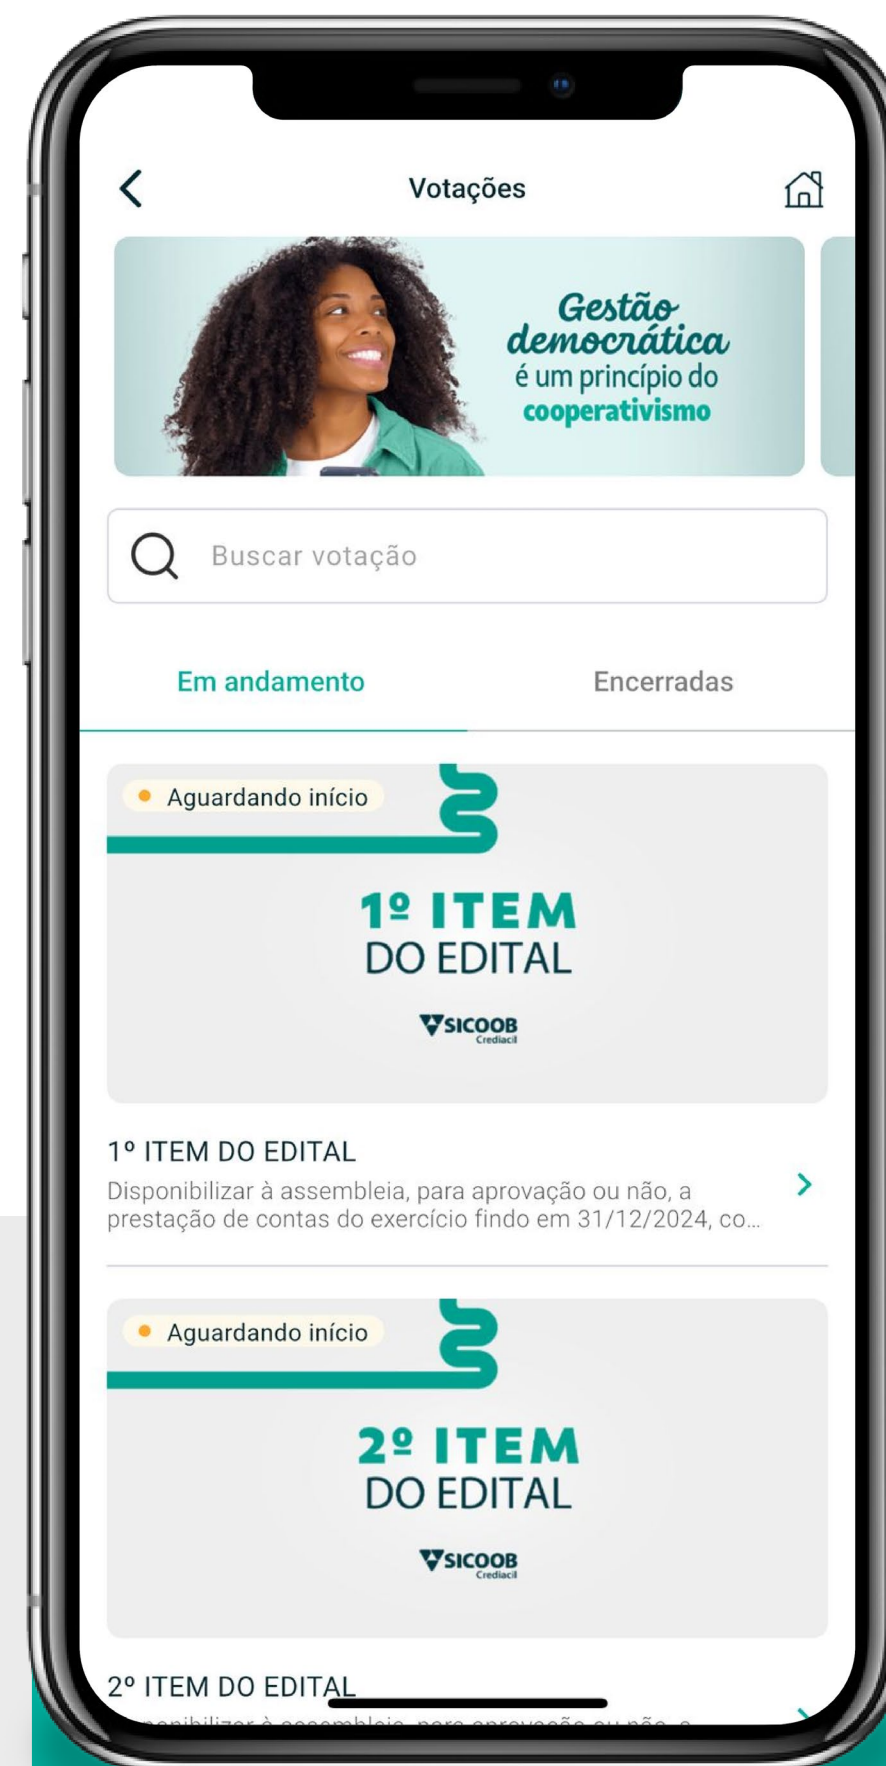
Votações

Gestão democrática é um princípio do cooperativismo

Buscar votação

Em andamento

Encerradas

Aguardando início

1º ITEM DO EDITAL

SICOOB Crediacil

1º ITEM DO EDITAL

Disponibilizar à assembleia, para aprovação ou não, a prestação de contas do exercício findo em 31/12/2024, co...

Aguardando início

2º ITEM DO EDITAL

SICOOB Crediacil

2º ITEM DO EDITAL

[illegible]